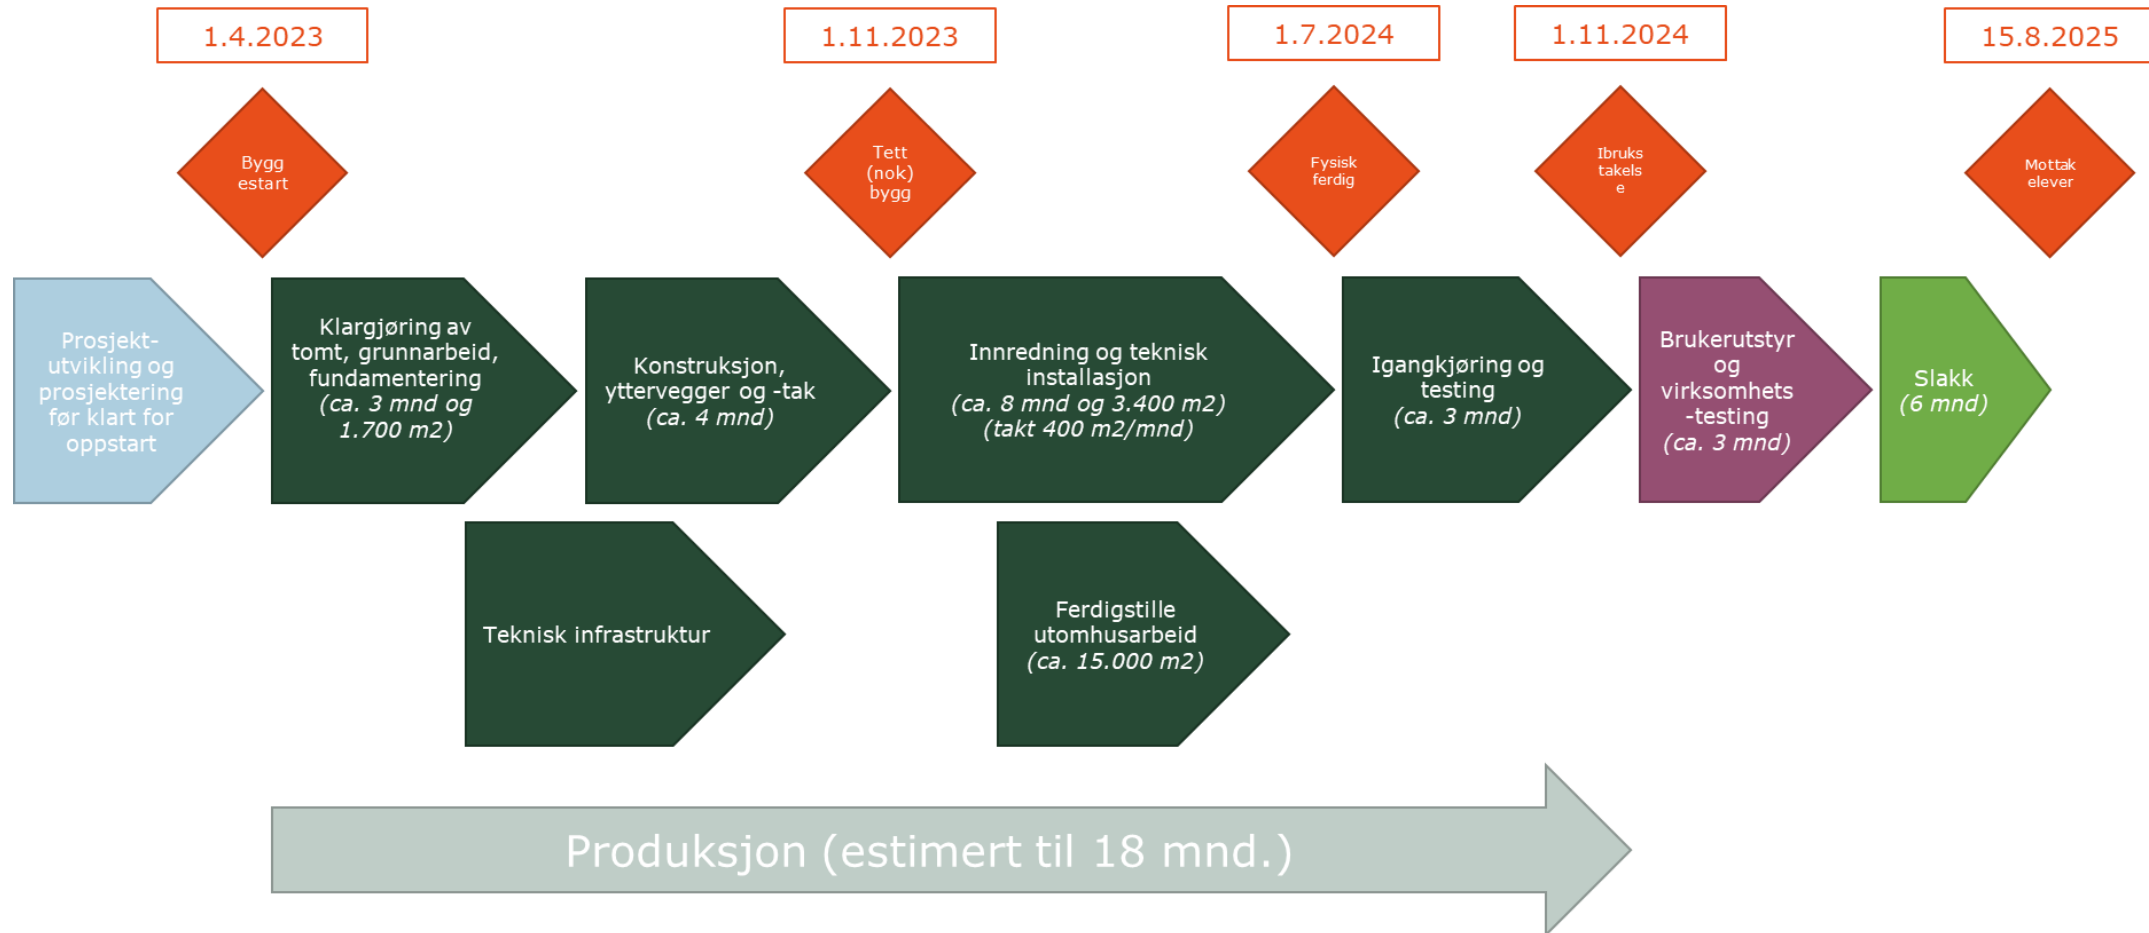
1.4.2023

1.11.2023

1.7.2024

1.11.2024

15.8.2025

Bygg estart

Tett (nok) bygg

Fysisk ferdig

Ibruks takels e

Mottak elever

Prosjekt-utvikling og prosjektering før klart for oppstart

Klargjøring av tomt, grunnarbeid, fundamentering *(ca. 3 mnd og 1.700 m2)*

Konstruksjon, yttervegger og -tak *(ca. 4 mnd)*

Innredning og teknisk installasjon *(ca. 8 mnd og 3.400 m2)* *(takt 400 m2/mnd)*

Igangkjøring og testing *(ca. 3 mnd)*

Brukerutstyr og virksomhets -testing *(ca. 3 mnd)*

Slakk *(6 mnd)*

Teknisk infrastruktur

Ferdigstille utomhusarbeid *(ca. 15.000 m2)*

Produksjon (estimert til 18 mnd.)